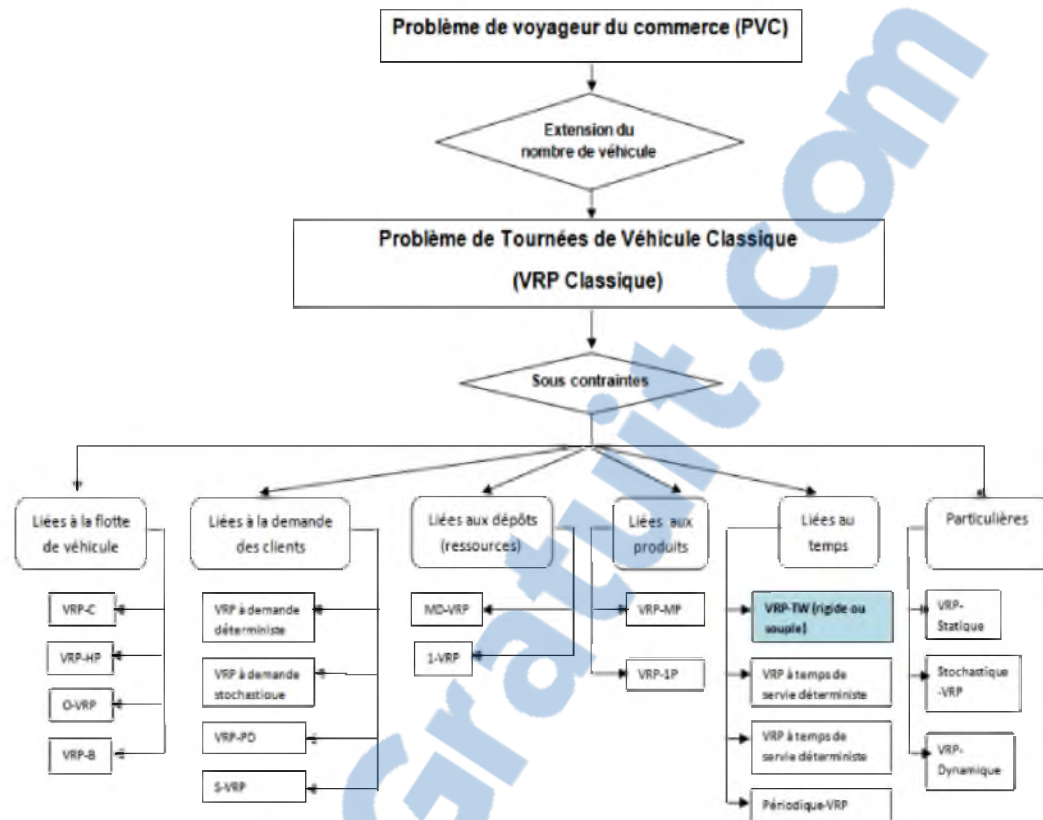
Problème de voyageur du commerce (PVC)

Extension du nombre de véhicule

Problème de Tournées de Véhicule Classique

(VRP Classique)

Sous contraintes

Liées à la flotte de véhicule

VRP-C

VRP-HP

O-VRP

VRP-B

Liées à la demande des clients

VRP à demande déterministe

VRP à demande stochastique

VRP-PD

S-VRP

Liées aux dépôts (ressources)

MD-VRP

1-VRP

Liées aux produits

VRP-MP

VRP-1P

Liées au temps

VRP-TW (rigide ou souple)

VRP à temps de servie déterministe

VRP à temps de servie déterministe

Périodique-VRP

Particulières

VRP-Statique

Stochastique -VRP

VRP-Dynamique

Gratuit.com